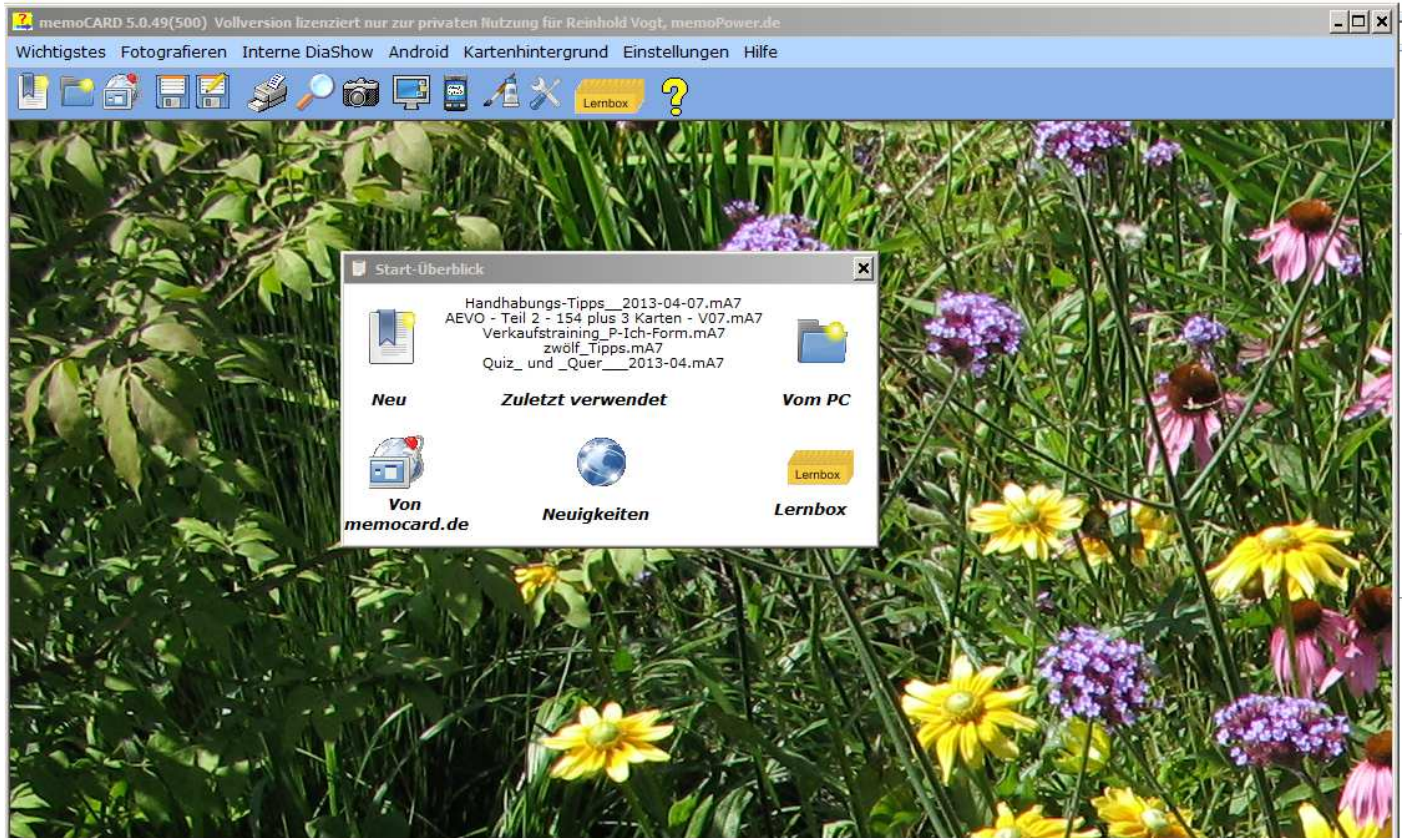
memoCARD 5.0.49(500) Vollversion lizenziert nur zur privaten Nutzung für Reinhold Vogt, memoPower.de

Wichtigstes Fotografieren Interne DiaShow Android Kartenhintergrund Einstellungen Hilfe

Lernbox

?

Start-Überblick

Handhabungs-Tipps__2013-04-07.mA7
AEVO - Teil 2 - 154 plus 3 Karten - V07.mA7
Verkaufstraining_P-Ich-Form.mA7
zwölf_Tipps.mA7
Quiz_ und _Quer___2013-04.mA7

Neu

Zuletzt verwendet

Vom PC

Von memocard.de

Neuigkeiten

Lernbox

Lernbox